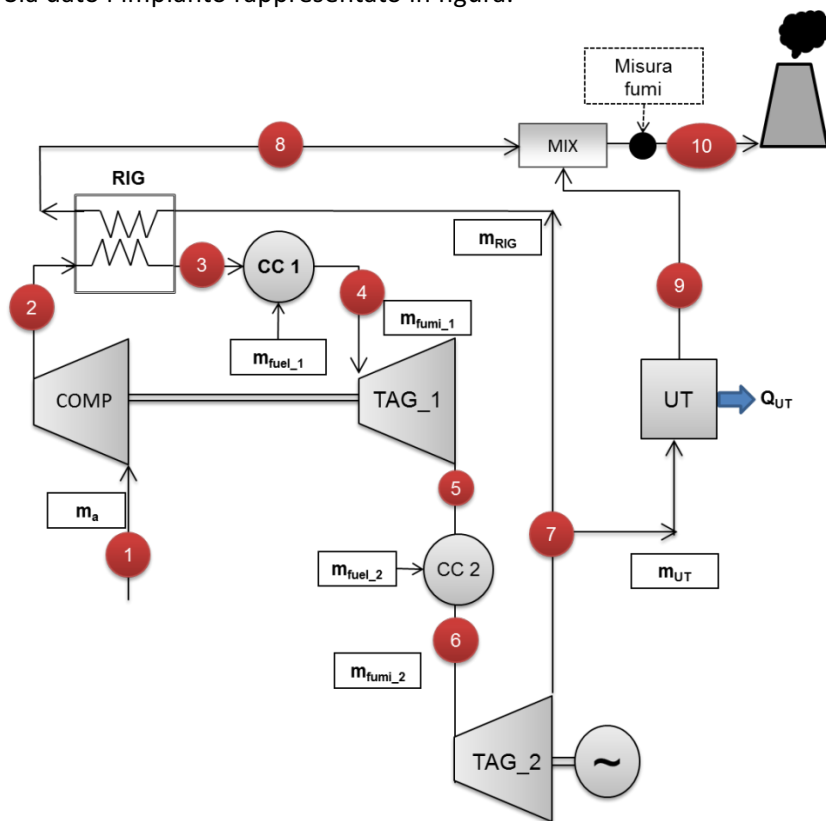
Sia dato l'impianto rappresentato in figura.

Misura fumi

8

MIX

10

RIG

$m_{RIG}$

3

CC 1

2

4

$m_{fumi\_1}$

9

$m_{fuel\_1}$

COMP

TAG_1

UT

$Q_{UT}$

5

$m_a$

7

1

$m_{fuel\_2}$

CC 2

$m_{UT}$

6

$m_{fumi\_2}$

TAG_2

~